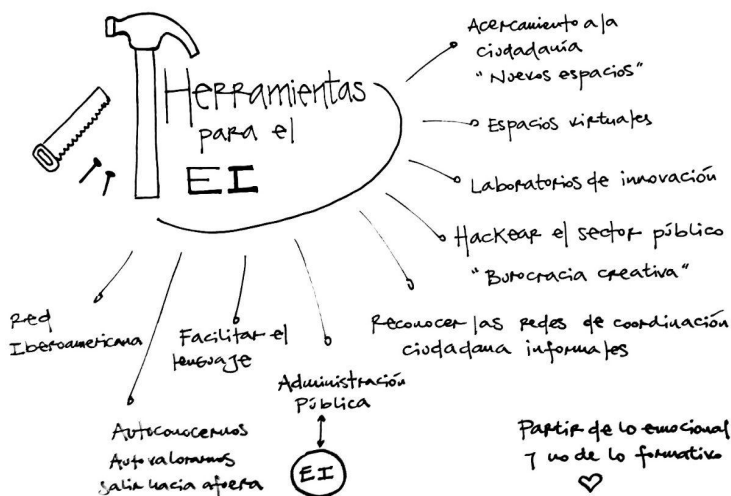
Herramientas para el EI

Acercamiento a la ciudadanía "Nuevos espacios"

Espacios virtuales

Laboratorios de innovación

Hackear el sector público "Burocracia creativa"

Reconocer las redes de coordinación ciudadana informales

Administración Pública

EI

Facilitar el lenguaje

Red Iberoamericana

Autoconocernos
Autovalorarnos
Salir hacia afuera

Partir de lo emocional y no de lo formativo